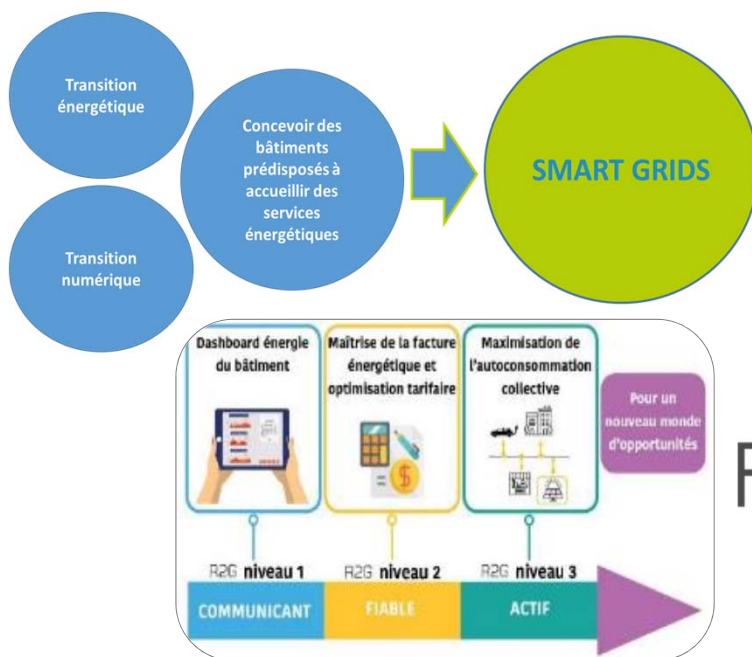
Transition énergétique

Transition numérique

Concevoir des bâtiments prédisposés à accueillir des services énergétiques

SMART GRIDS

Dashboard énergie du bâtiment

Maîtrise de la facture énergétique et optimisation tarifaire

Maximisation de l'autoconsommation collective

Pour un nouveau monde d'opportunités

R2G niveau 1

R2G niveau 2

R2G niveau 3

COMMUNICANT

FIABLE

ACTIF

F